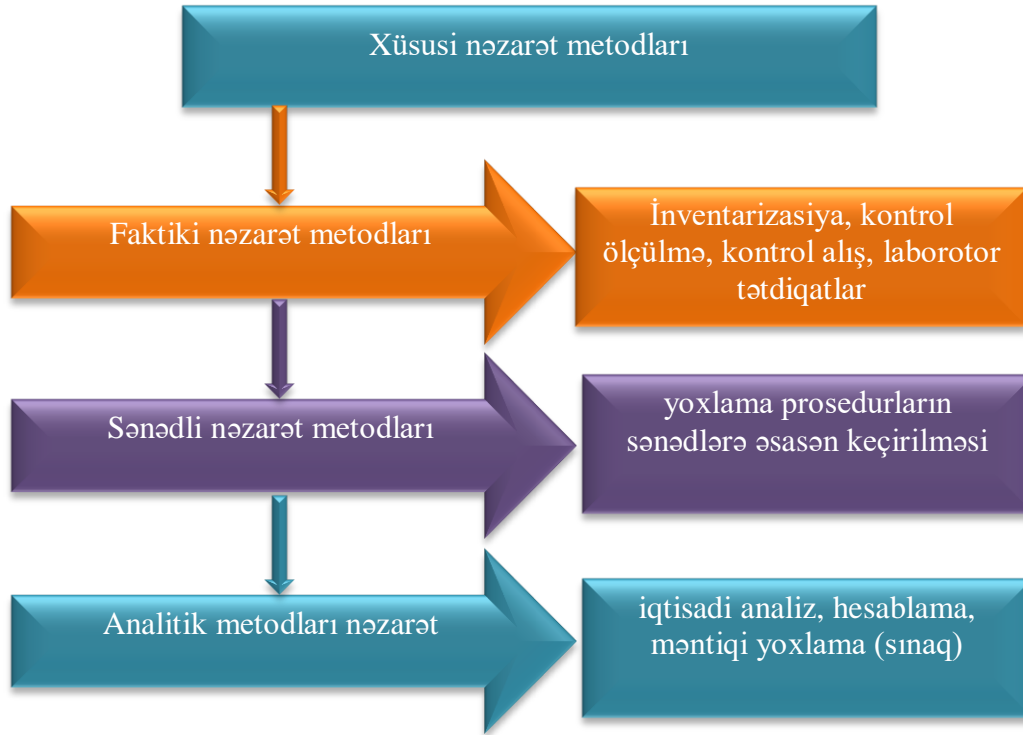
Xüsusi nəzarət metodları

Faktiki nəzarət metodları

İnventarizasiya, kontrol ölçülmə, kontrol alış, laborotor tətdiqatlar

Sənədli nəzarət metodları

yoxlama prosedurların sənədlərə əsasən keçirilməsi

Analitik metodları nəzarət

iqtisadi analiz, hesablama, məntiqi yoxlama (sınaq)